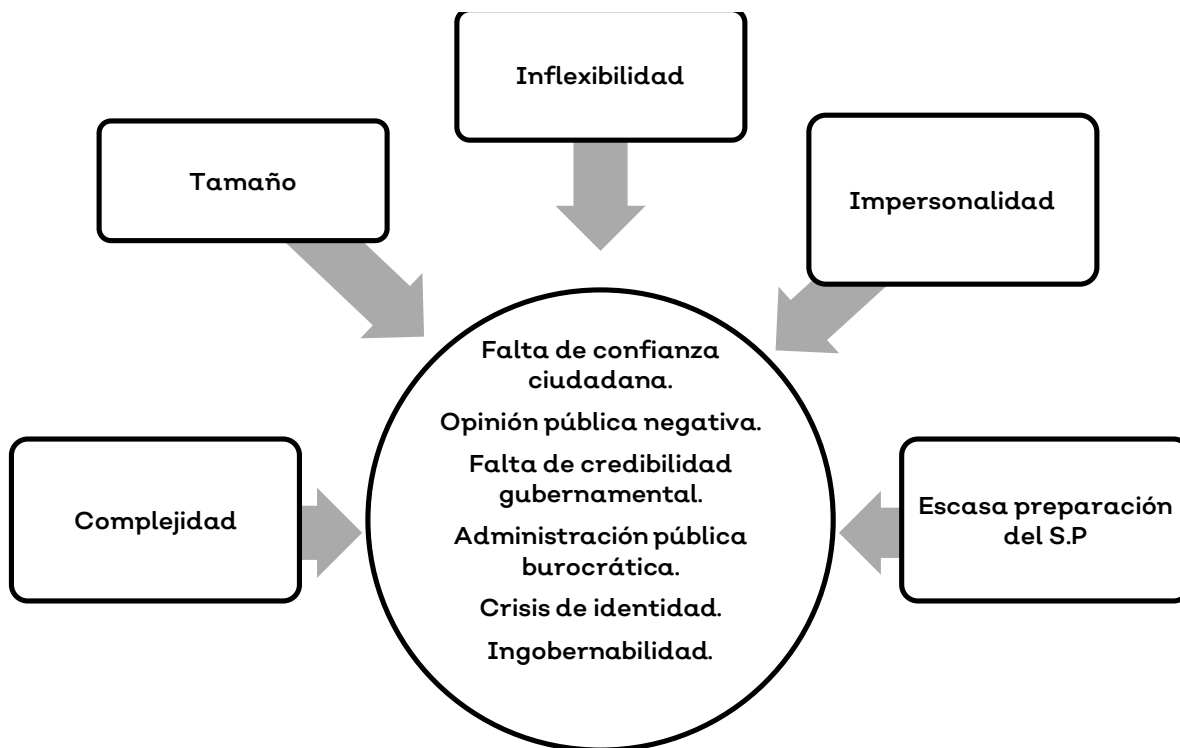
Inflexibilidad

Tamaño

Impersonalidad

Falta de confianza ciudadana.

Opinión pública negativa.

Falta de credibilidad gubernamental.

Administración pública burocrática.

Crisis de identidad.

Ingobernabilidad.

Complejidad

Escasa preparación del S.P